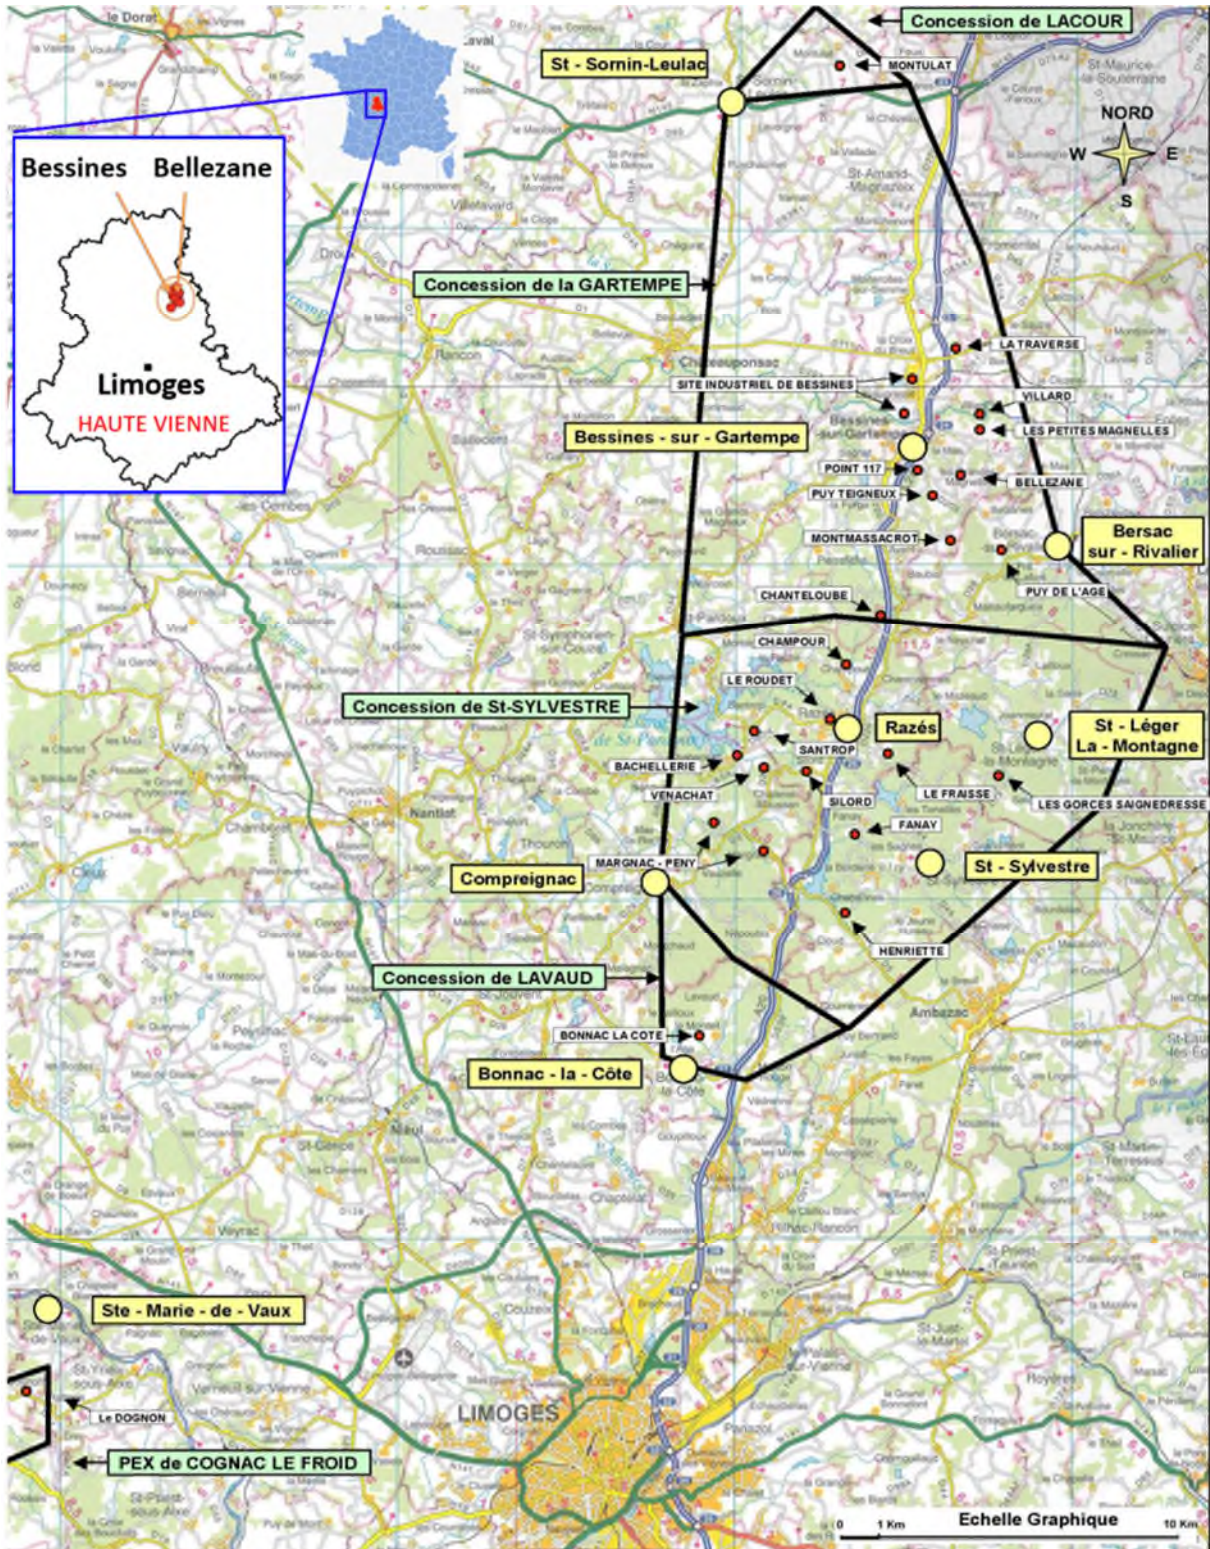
Concession de LACOUR

St - Sornin-Leulac

MONTULAT

NORD
W
E
S

Bessines Bellezane

Limoges
HAUTE VIENNE

Concession de la GARTEMPE

LA TRAVERSE
SITE INDUSTRIEL DE BESSINES
VILLARD
LES PETITES MAGNELLES

Bessines - sur - Gartempe

POINT 117
PUY TEIGNEUX
BELLEZANE
MONTMASSACROT

Bersac sur - Rivalier

PUY DE L'AGE
CHANTELOUBE
CHAMPOUR
LE ROUDET

Concession de St-SYLVESTRE

Razés

St - Léger La - Montagne

SANTROP
BACHELLERIE
VENACHAT
SILORD
LE FRAISSE
LES GORCES SAIGNEDRESSE
FANAY
MARGNAC - PENY

Compreignac

St - Sylvestre

HENRIETTE

Concession de LAVAUD

BONNAC LA COTE

Bonnac - la - Côte

Ste - Marie - de - Vaux

Le DOGNON

PEX de COGNAC LE FROID

LIMOGES

0 1 Km Echelle Graphique 10 Km